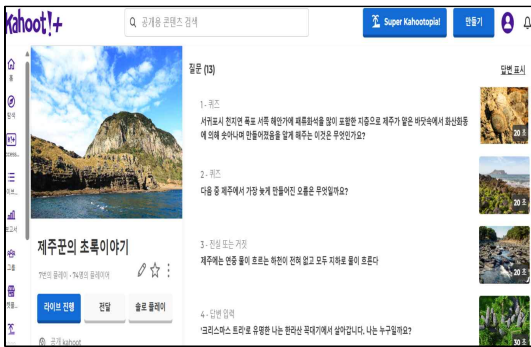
Kahoot!+

공개용 콘텐츠 검색

Super Kahootopia!

만들기

홈

탐색

보고서

그룹

제주꾼의 초록이야기

1번의 플레이 • 1명의 플레이어

라이브 진행

할당

솔로 플레이

공개 kahoot

질문 (13)

답변 표시

1 - 퀴즈

서귀포시 천지연 폭포 서쪽 해안가에 패류화석을 많이 포함한 지층으로 제주가 얕은 바닷속에서 화산활동에 의해 솟아나며 만들어졌음을 알게 해주는 이것은 무엇인가요?

20 초

2 - 퀴즈

다음 중 제주에서 가장 늦게 만들어진 오름은 무엇일까요?

20 초

3 - 진실 또는 거짓

제주에는 연중 물이 흐르는 하천이 전혀 없고 모두 지하로 물이 흐른다

20 초

4 - 답변 입력

'크리스마스 트리'로 유명한 나는 한라산 꼭대기에서 살아갑니다. 나는 누구일까요?

30 초